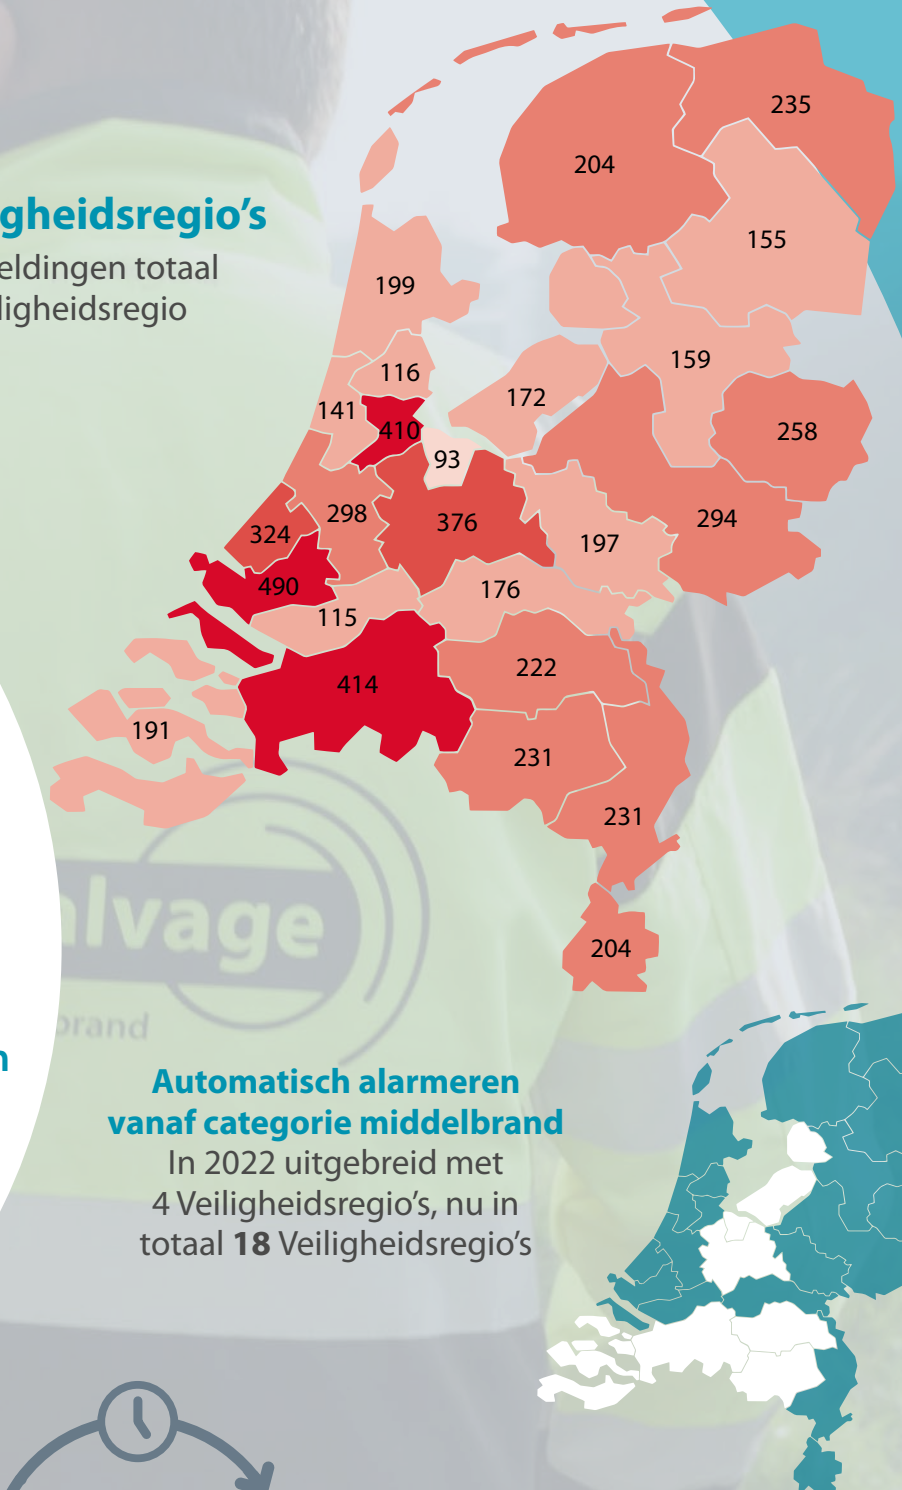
gheidsregio's
eldingen totaal
ligheidsregio

235
204
155
199
159
116
172
141
410
258
93
298
376
294
324
197
490
176
115
222
414
191
231
231
204

lvage
brand

n

Automatisch alarmeren vanaf categorie middelbrand
In 2022 uitgebreid met 4 Veiligheidsregio's, nu in totaal **18** Veiligheidsregio's